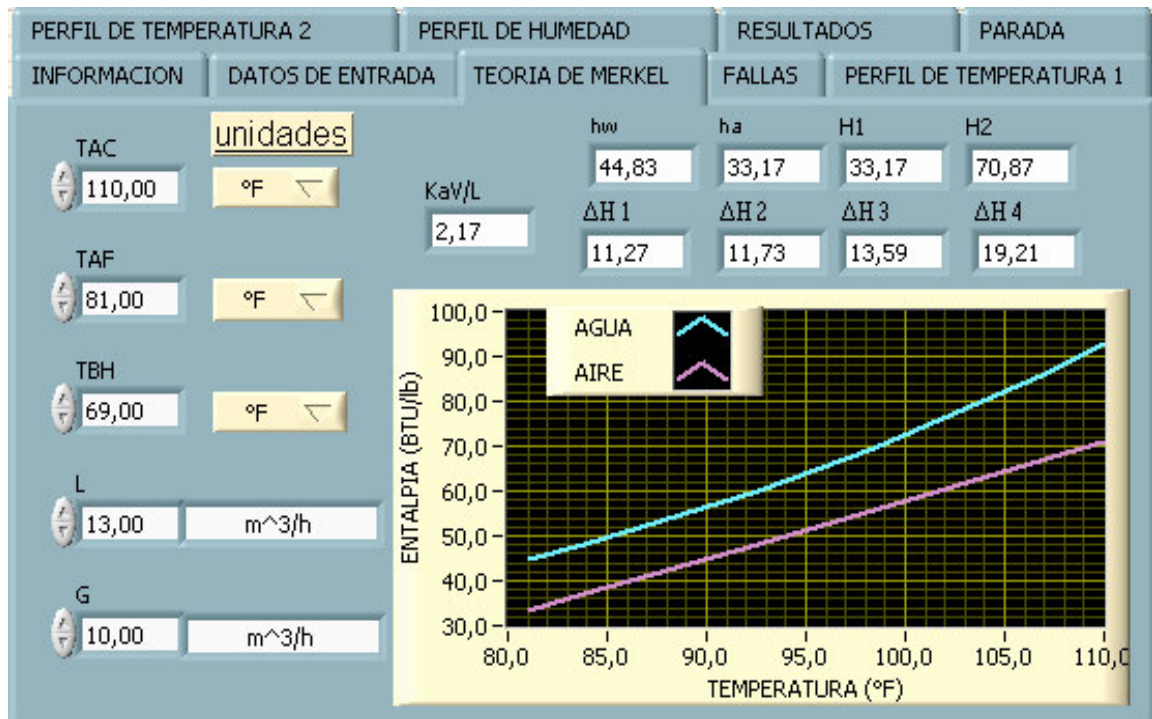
PERFIL DE TEMPERATURA 2 | PERFIL DE HUMEDAD | RESULTADOS | PARADA
INFORMACION | DATOS DE ENTRADA | TEORIA DE MERKEL | FALLAS | PERFIL DE TEMPERATURA 1

unidades

TAC
110,00
°F

TAF
81,00
°F

TBH
69,00
°F

L
13,00
m^3/h

G
10,00
m^3/h

KaV/L
2,17

hw
44,83
ha
33,17
H1
33,17
H2
70,87

ΔH 1
11,27
ΔH 2
11,73
ΔH 3
13,59
ΔH 4
19,21

AGUA
AIRE

ENTALPIA (BTU/lb)
100,0
90,0
80,0
70,0
60,0
50,0
40,0
30,0
80,0
85,0
90,0
95,0
100,0
105,0
110,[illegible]
TEMPERATURA (°F)